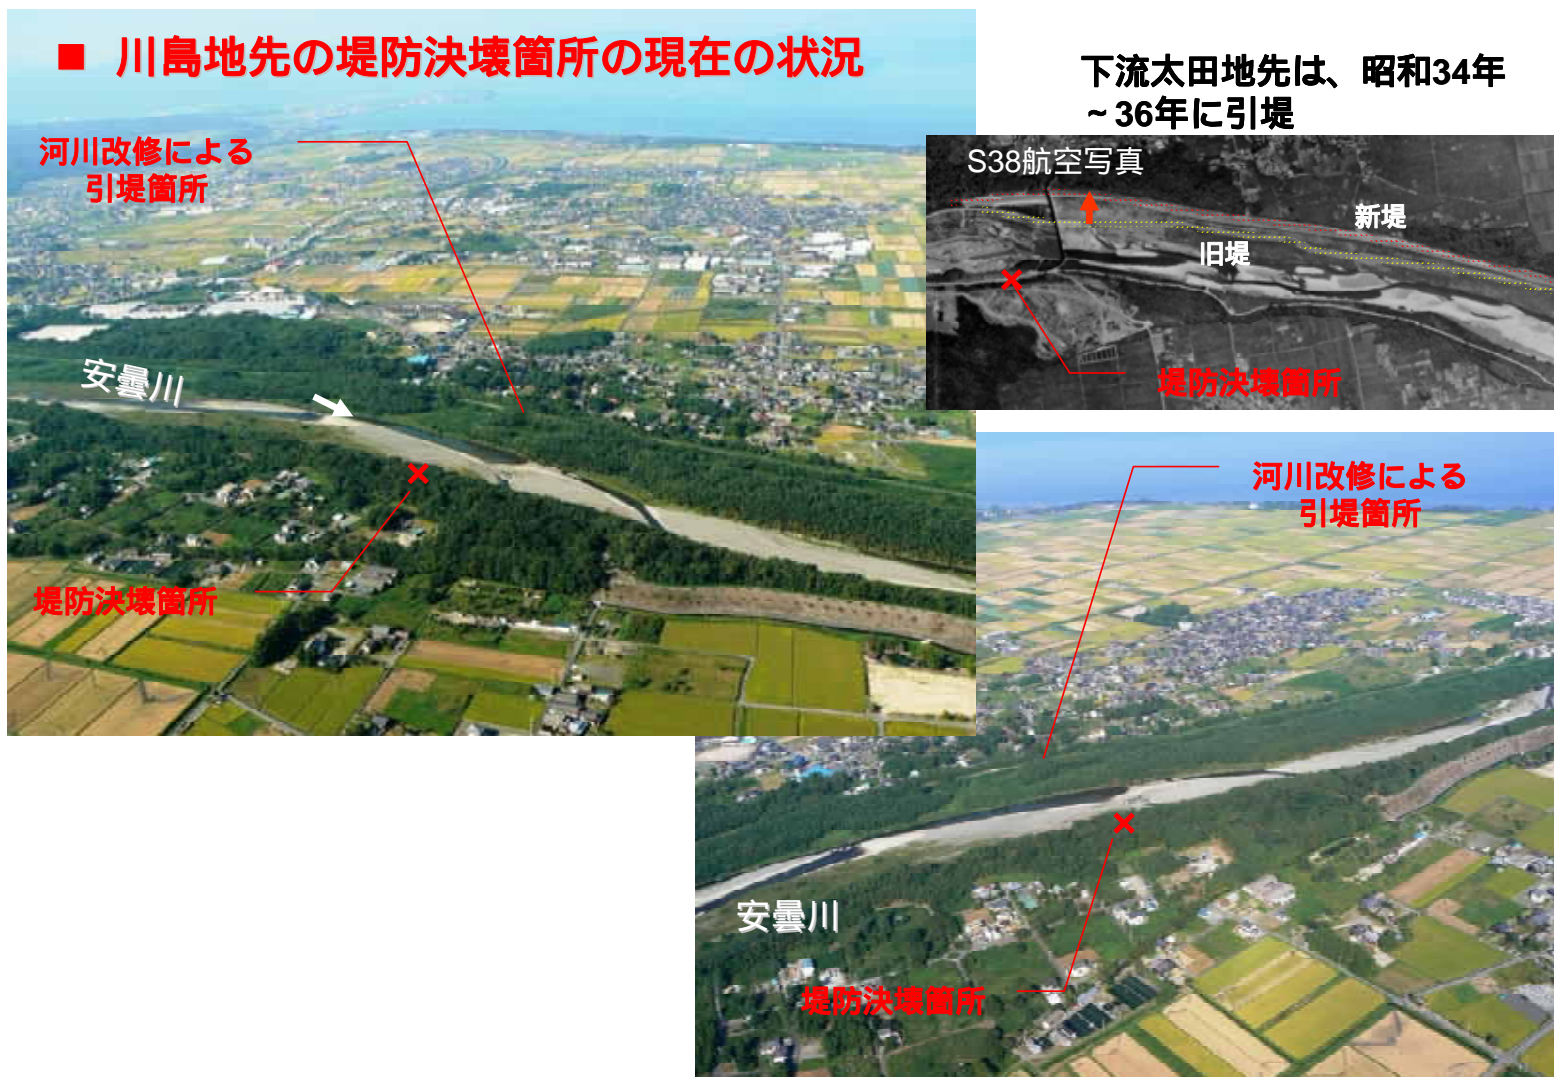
■ 川島地先の堤防決壊箇所の現在の状況

河川改修による
引堤箇所

安曇川

堤防決壊箇所

下流太田地先は、昭和34年
～36年に引堤

S38航空写真

新堤

旧堤

堤防決壊箇所

河川改修による
引堤箇所

安曇川

堤防決壊箇所